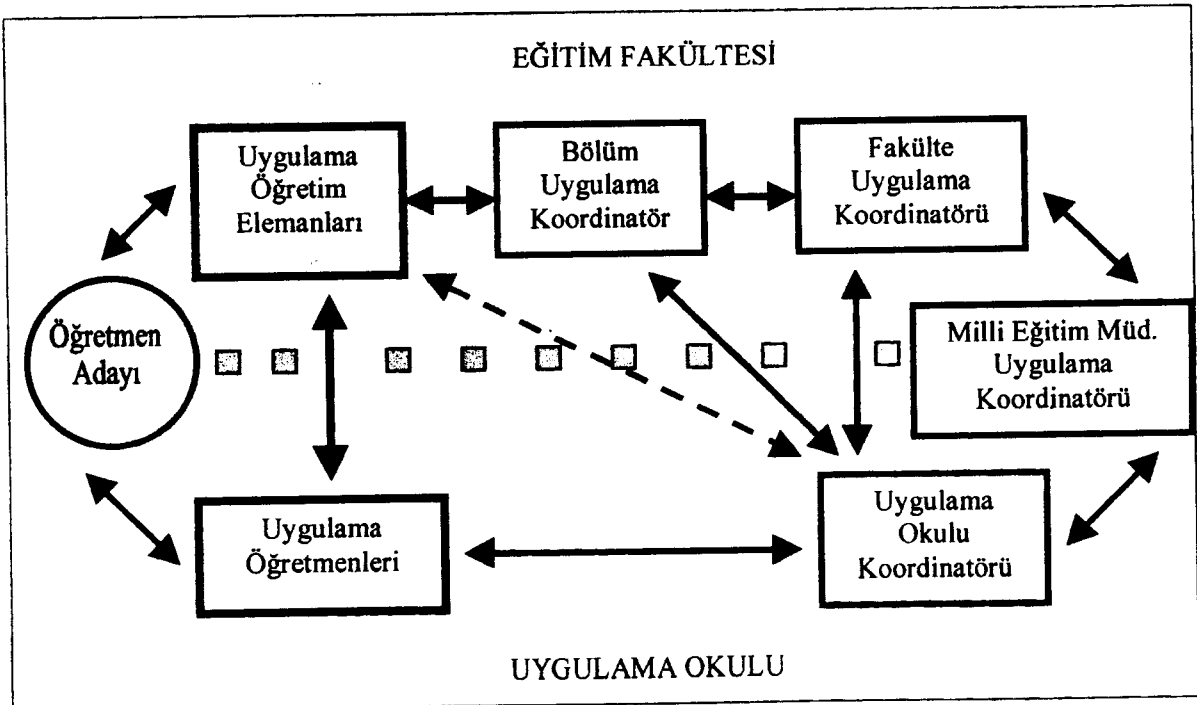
EĞİTİM FAKÜLTESİ

Uygulama Öğretim Elemanları

Bölüm Uygulama Koordinatör

Fakülte Uygulama Koordinatörü

Öğretmen Adayı

Milli Eğitim Müd. Uygulama Koordinatörü

Uygulama Öğretmenleri

Uygulama Okulu Koordinatörü

UYGULAMA OKULU